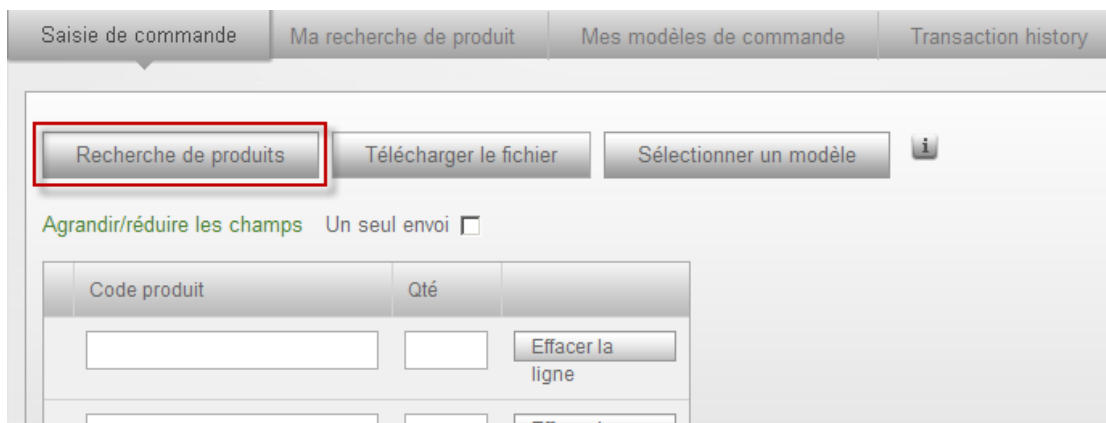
Saisie de commande | Ma recherche de produit | Mes modèles de commande | Transaction history

Recherche de produits | Télécharger le fichier | Sélectionner un modèle | i

Agrandir/réduire les champs Un seul envoi

| | Code produit | Qté | |
|---|---|---|---|
| | | | Effacer la ligne |
| | | | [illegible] |